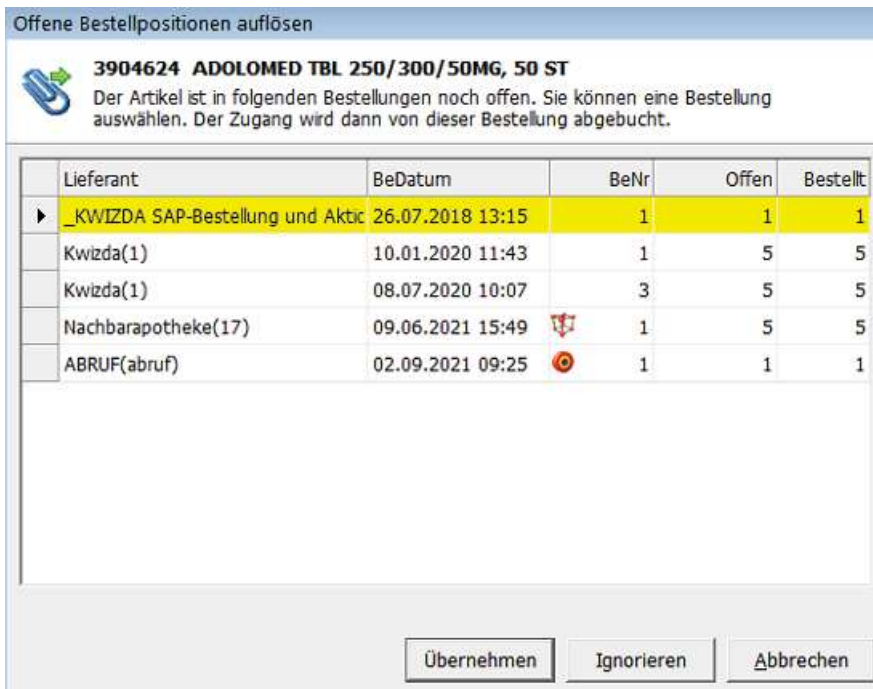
Offene Bestellpositionen auflösen

3904624 ADOLOMED TBL 250/300/50MG, 50 ST
Der Artikel ist in folgenden Bestellungen noch offen. Sie können eine Bestellung auswählen. Der Zugang wird dann von dieser Bestellung abgebucht.

| | Lieferant | BeDatum | | BeNr | Offen | Bestellt |
|---|---|---|---|---|---|---|
| ▶ | _KWIZDA SAP-Bestellung und Aktic | 26.07.2018 13:15 | | 1 | 1 | 1 |
| | Kwizda(1) | 10.01.2020 11:43 | | 1 | 5 | 5 |
| | Kwizda(1) | 08.07.2020 10:07 | | 3 | 5 | 5 |
| | Nachbarapotheke(17) | 09.06.2021 15:49 | | 1 | 5 | 5 |
| | ABRUF(abruf) | 02.09.2021 09:25 | | 1 | 1 | 1 |

Übernehmen Ignorieren Abbrechen